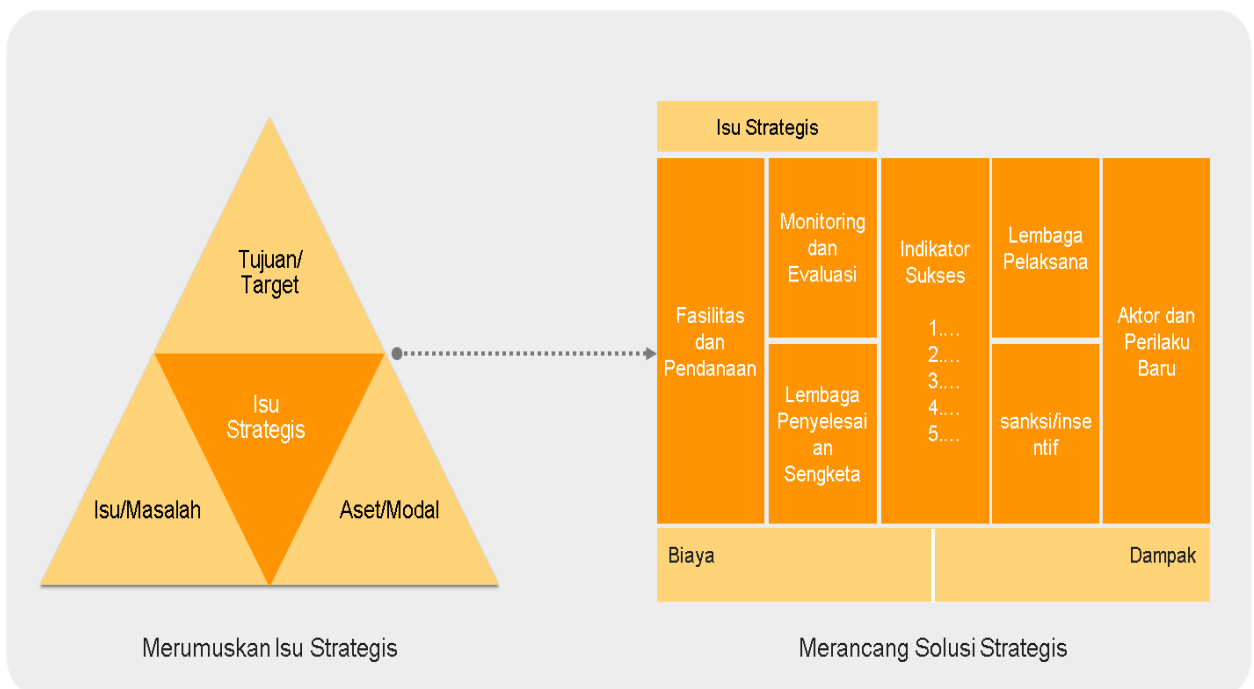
Tujuan/
Target

Isu
Strategis

Isu/Masalah

Aset/Modal

Merumuskan Isu Strategis

Isu Strategis

Fasilitas dan Pendanaan

Monitoring dan Evaluasi

Lembaga Penyelesaian Sengketa

Indikator Sukses

1....
2....
3....
4....
5....

Lembaga Pelaksana

sanksi/insentif

Aktor dan Perilaku Baru

Biaya

Dampak

Merancang Solusi Strategis